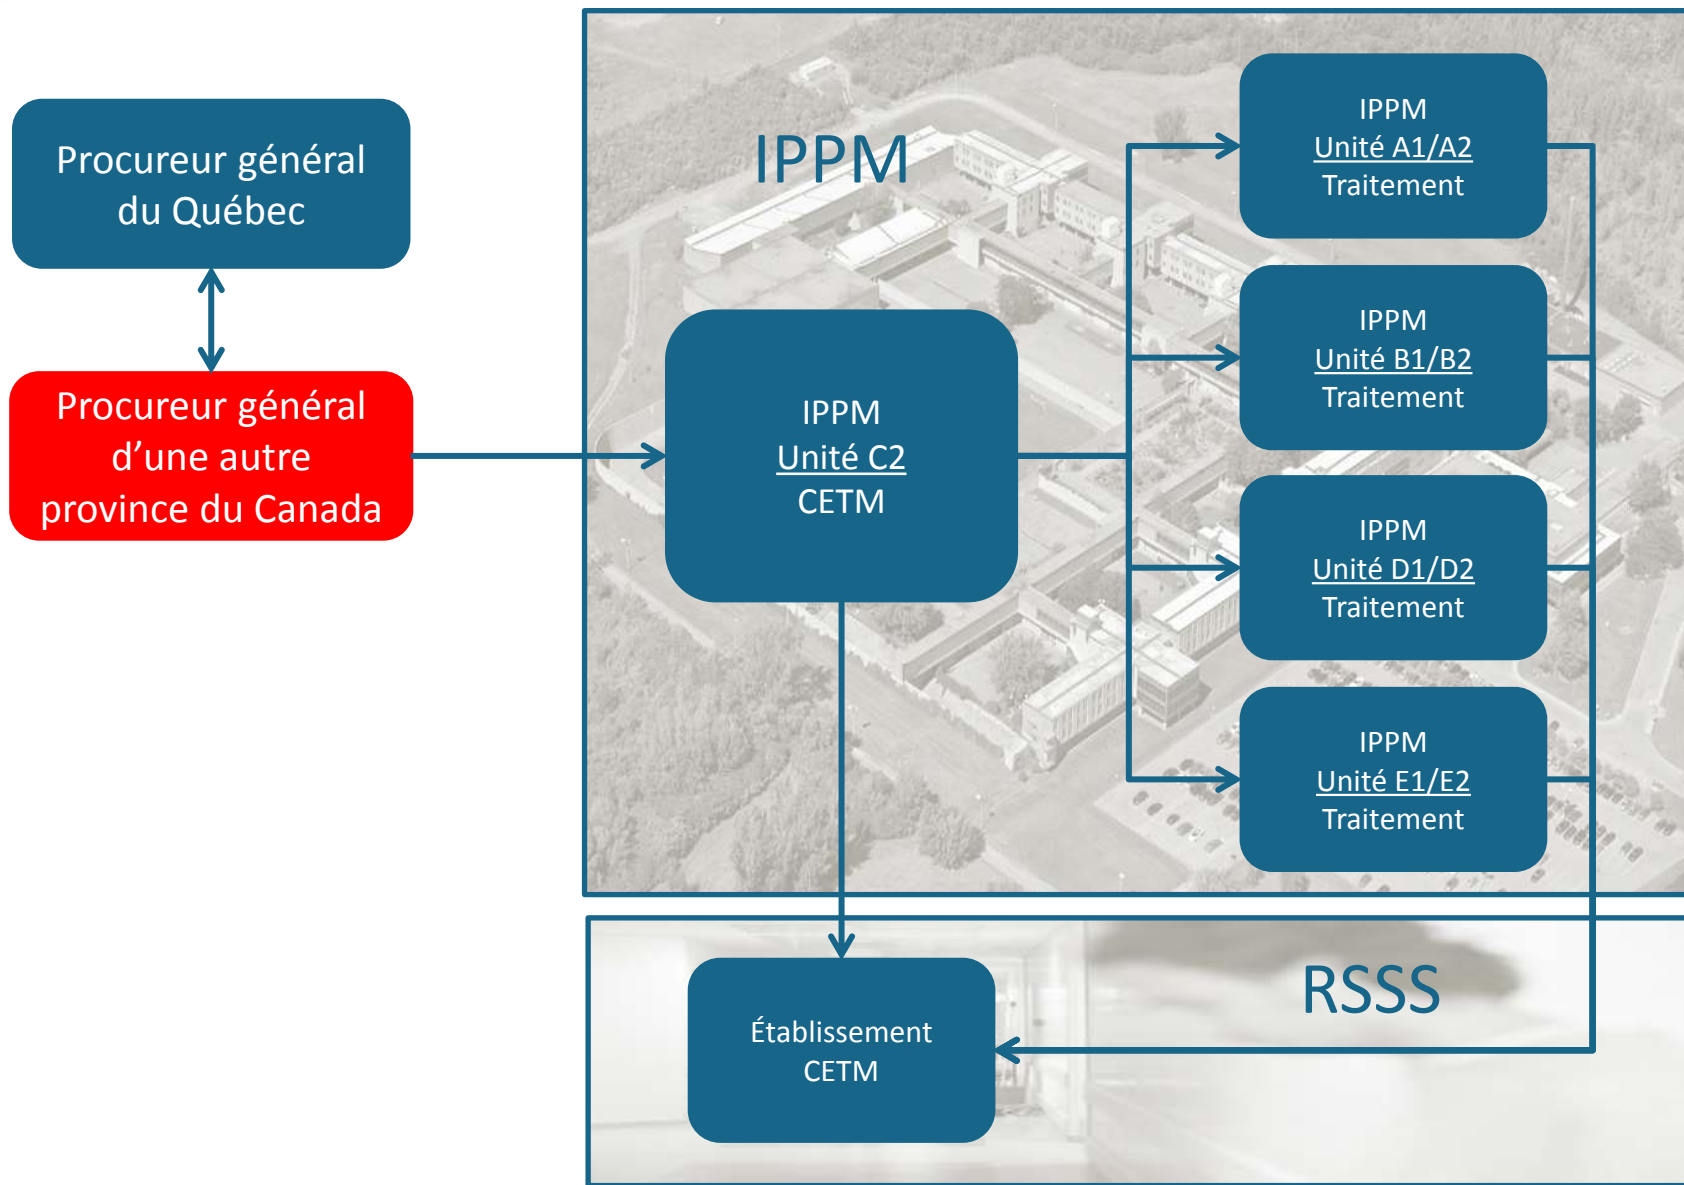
Procureur général du Québec

Procureur général d’une autre province du Canada

IPPM

IPPM
Unité C2
CETM

IPPM
Unité A1/A2
Traitement

IPPM
Unité B1/B2
Traitement

IPPM
Unité D1/D2
Traitement

IPPM
Unité E1/E2
Traitement

RSSS

Établissement
CETM